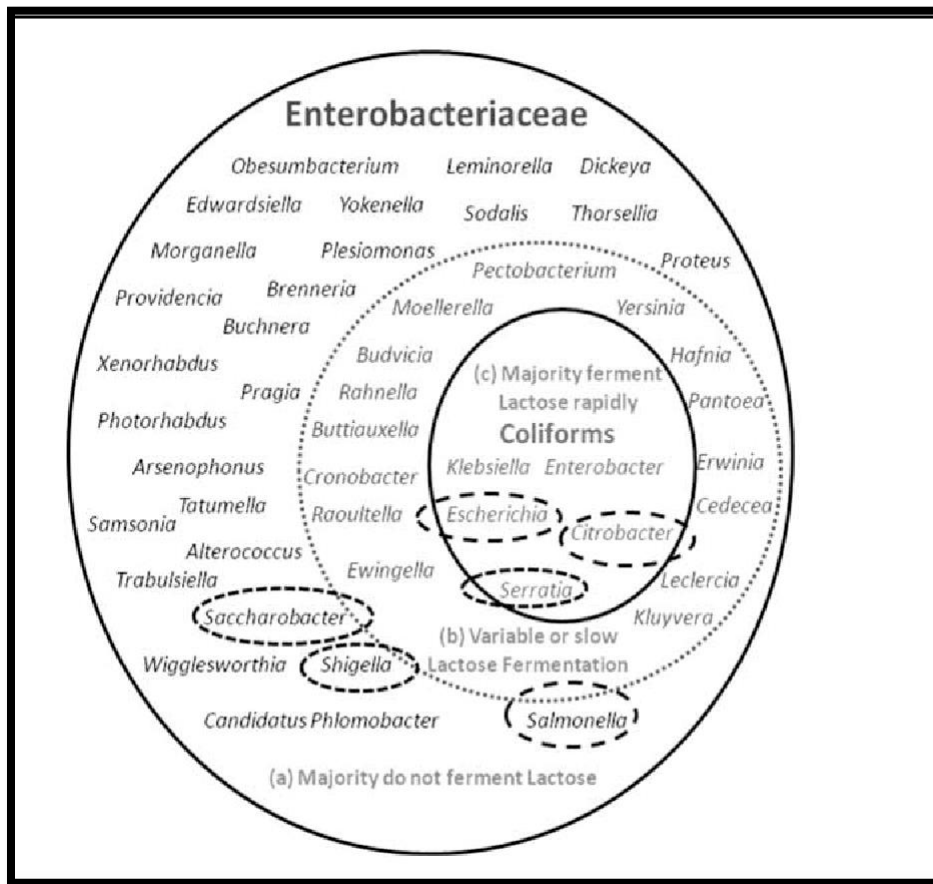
Enterobacteriaceae

Obesumbacterium
Leminorella
Dickeya
Edwardsiella
Yokenella
Sodalis
Thorsellia
Morganella
Plesiomonas
Proteus
Pectobacterium
Providencia
Brenneria
Moellerella
Yersinia
Buchnera
Budvicia
Hafnia
Xenorhabdus
(c) Majority ferment Lactose rapidly
Pragia
Rahnella
Pantoea
Photorhabdus
Buttiauxella
Coliforms
Arsenophonus
Cronobacter
Klebsiella
Enterobacter
Erwinia
Tatumella
Samsonia
Raoultella
Escherichia
Cedecea
Citrobacter
Alterococcus
Ewingella
Trabulsiella
Serratia
Leclercia
Saccharobacter
Kluyvera
(b) Variable or slow Lactose Fermentation
Wigglesworthia
Shigella
Candidatus Phlomobacter
Salmonella
(a) Majority do not ferment Lactose